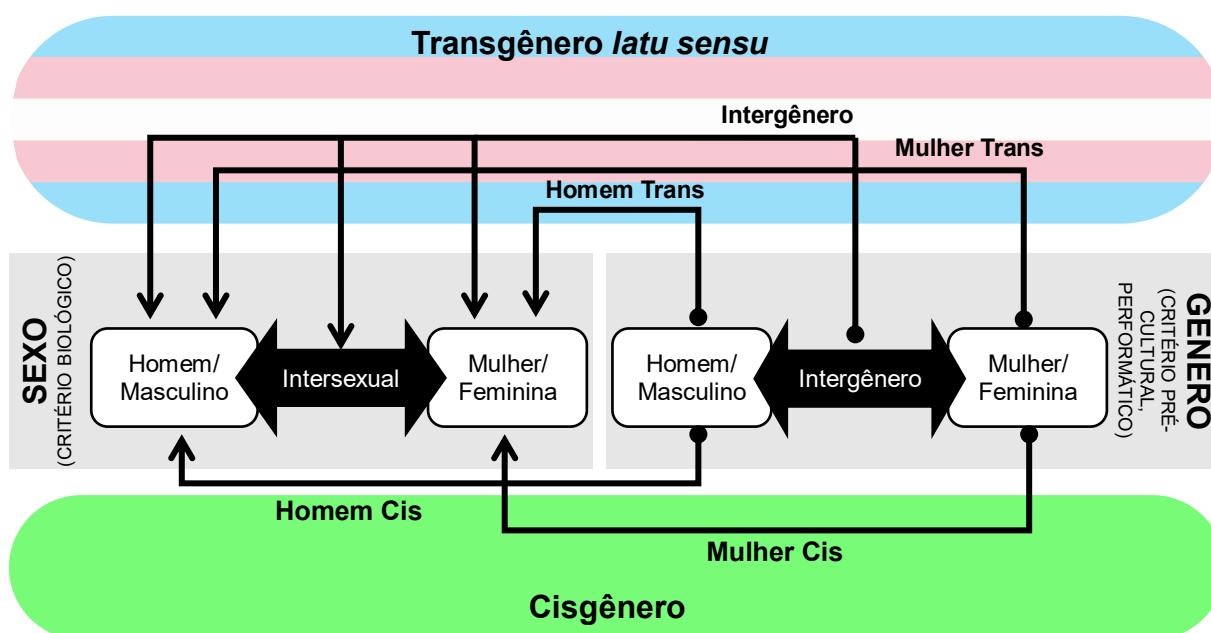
Transgênero *latu sensu*

Intergênero

Mulher Trans

Homem Trans

SEXO
(CRITÉRIO BIOLÓGICO)

Homem/ Masculino

Intersexual

Mulher/ Feminina

Homem/ Masculino

Intergênero

Mulher/ Feminina

GENERO
(CRITÉRIO PRÉ-CULTURAL, PERFORMÁTICO)

Homem Cis

Mulher Cis

Cisgênero